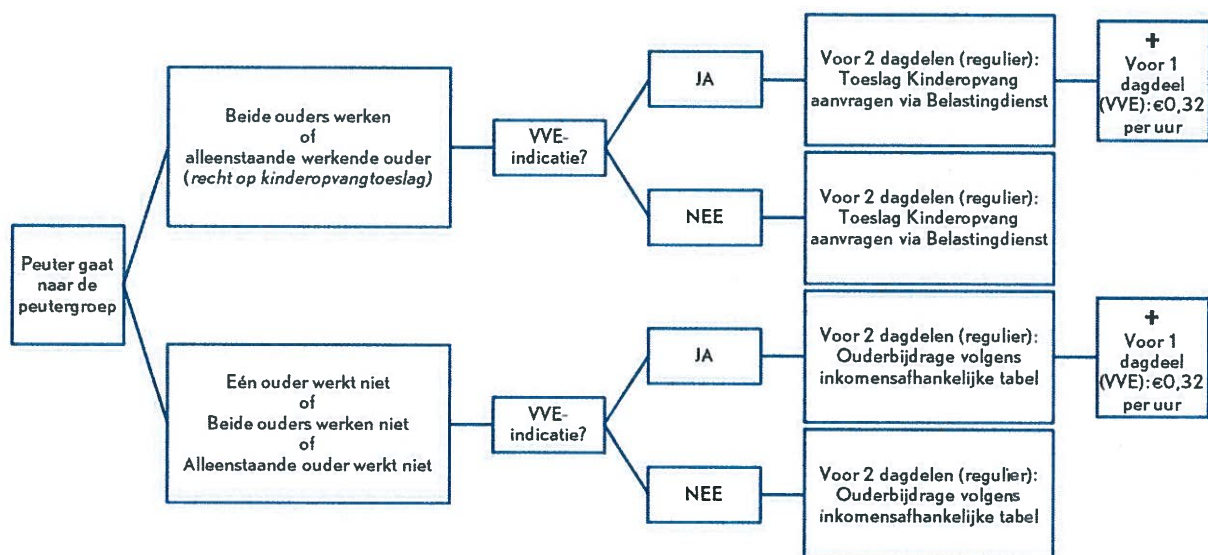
Peuter gaat naar de peutergroep

Beide ouders werken
of
alleenstaande werkende ouder
(*recht op kinderopvangtoeslag*)

VVE-indicatie?

JA

Voor 2 dagdelen (regulier): Toeslag Kinderopvang aanvragen via Belastingdienst

+
Voor 1 dagdeel (VVE): €0,32 per uur

NEE

Voor 2 dagdelen (regulier): Toeslag Kinderopvang aanvragen via Belastingdienst

Eén ouder werkt niet
of
Beide ouders werken niet
of
Alleenstaande ouder werkt niet

VVE-indicatie?

JA

Voor 2 dagdelen (regulier): Ouderbijdrage volgens inkomensafhankelijke tabel

+
Voor 1 dagdeel (VVE): €0,32 per uur

NEE

Voor 2 dagdelen (regulier): Ouderbijdrage volgens inkomensafhankelijke tabel